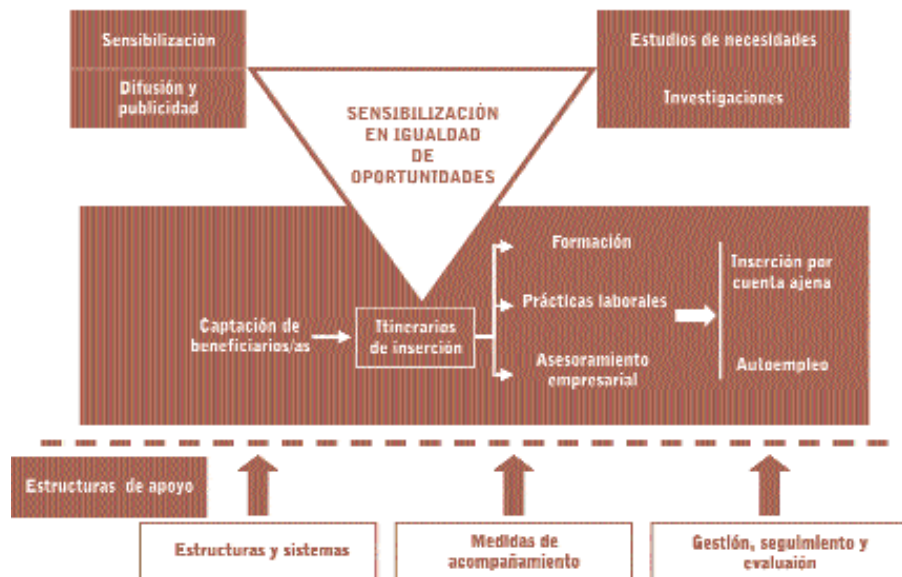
Sensibilización

Difusión y publicidad

Estudios de necesidades

Investigaciones

SENSIBILIZACIÓN EN IGUALDAD DE OPORTUNIDADES

Formación

Prácticas laborales

Asesoramiento empresarial

Inserción por cuenta ajena

Autoempleo

Captación de beneficiarios/as

Itinerarios de inserción

Estructuras de apoyo

Estructuras y sistemas

Medidas de acompañamiento

Gestión, seguimiento y evaluación